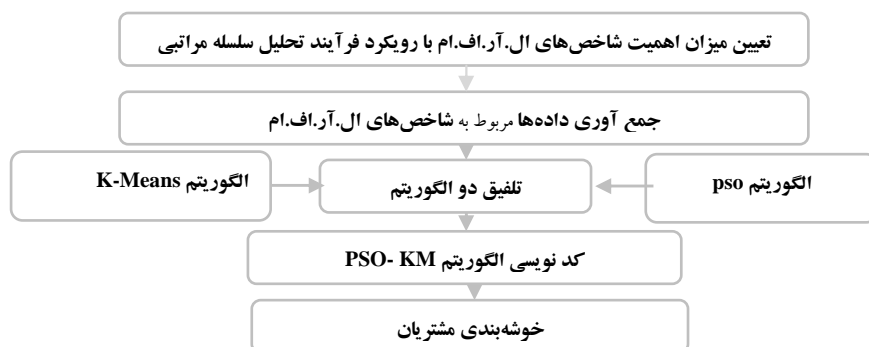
تعیین میزان اهمیت شاخص‌های ال.آر.اف.ام با رویکرد فرآیند تحلیل سلسله مراتبی

جمع آوری داده‌ها مربوط به شاخص‌های ال.آر.اف.ام

الگوریتم pso

تلفیق دو الگوریتم

الگوریتم K-Means

کد نویسی الگوریتم PSO- KM

خوشه‌بندی مشتریان